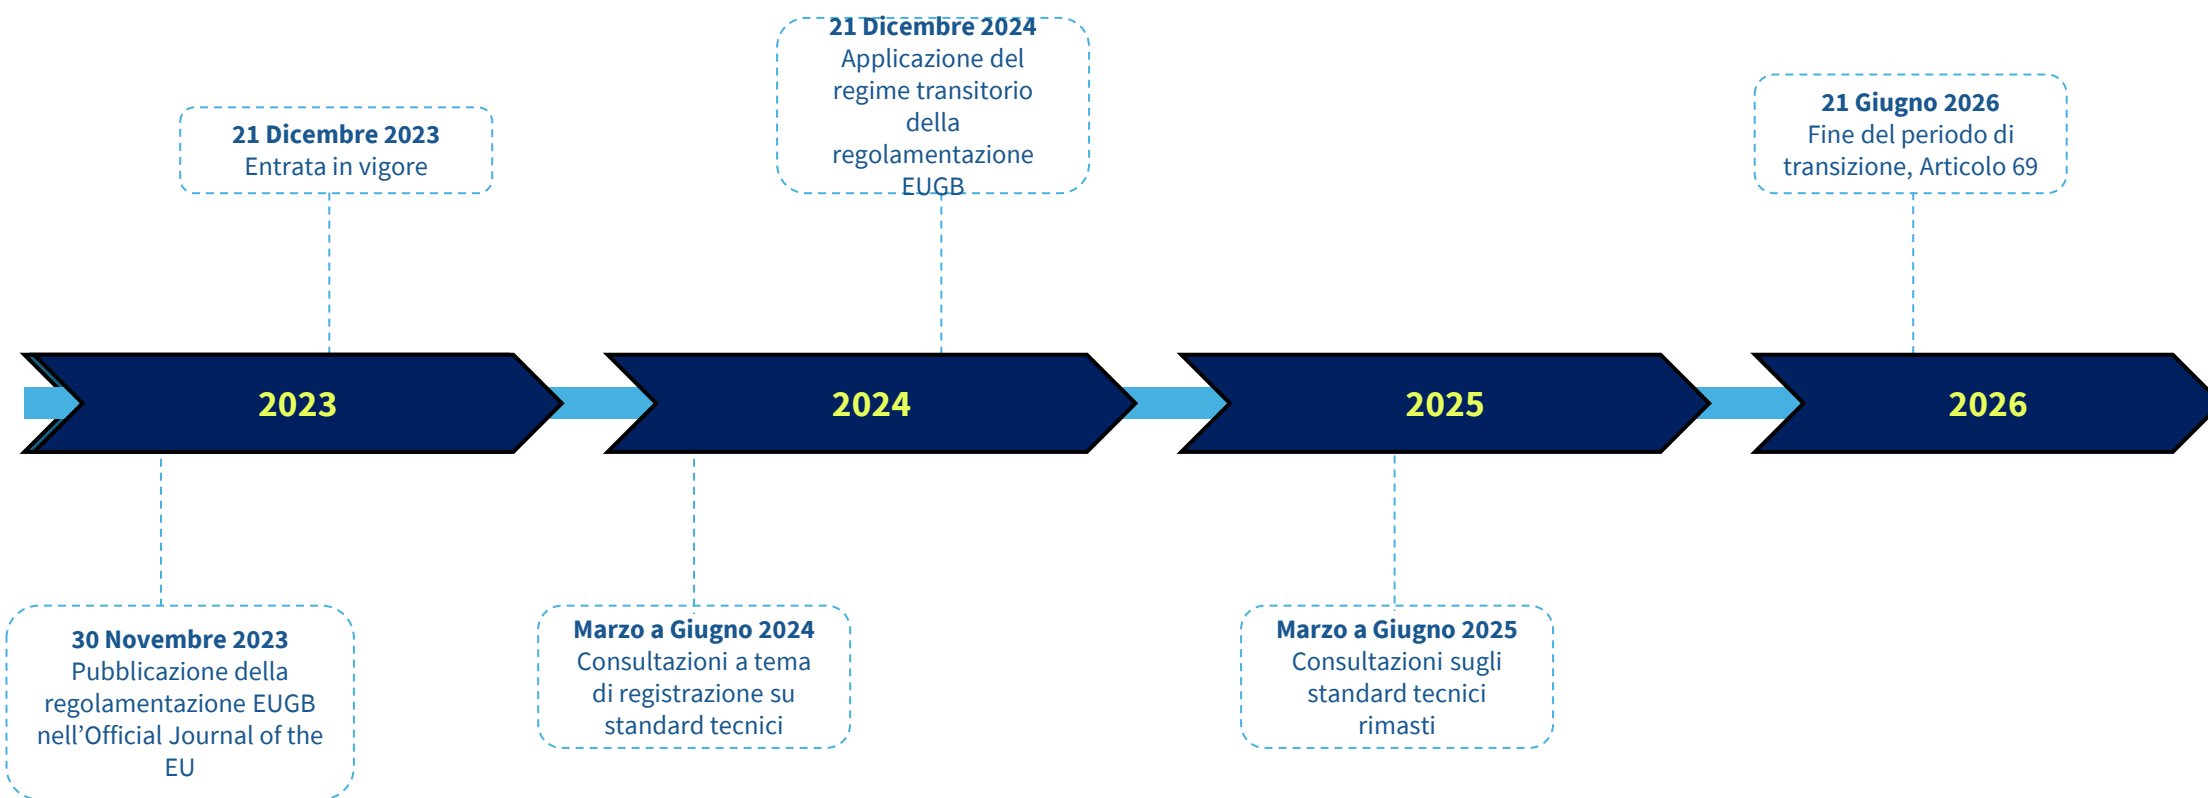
21 Dicembre 2024
Applicazione del regime transitorio della regolamentazione EUGB

21 Dicembre 2023
Entrata in vigore

21 Giugno 2026
Fine del periodo di transizione, Articolo 69

2023

2024

2025

2026

30 Novembre 2023
Pubblicazione della regolamentazione EUGB nell'Official Journal of the EU

Marzo a Giugno 2024
Consultazioni a tema di registrazione su standard tecnici

Marzo a Giugno 2025
Consultazioni sugli standard tecnici rimasti